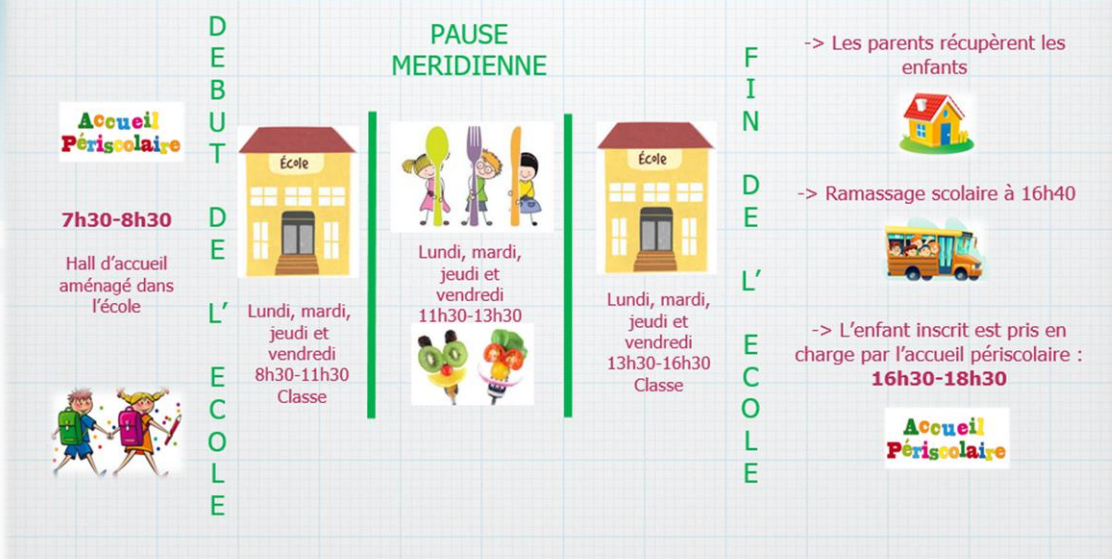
Accueil Périscolaire

7h30-8h30

Hall d'accueil aménagé dans l'école

DEBUT DE L' ECOLE

École

Lundi, mardi, jeudi et vendredi 8h30-11h30 Classe

PAUSE MERIDIENNE

Lundi, mardi, jeudi et vendredi 11h30-13h30

École

Lundi, mardi, jeudi et vendredi 13h30-16h30 Classe

FIN DE L' ECOLE

-> Les parents récupèrent les enfants

-> Ramassage scolaire à 16h40

-> L'enfant inscrit est pris en charge par l'accueil périscolaire : 16h30-18h30

Accueil Périscolaire